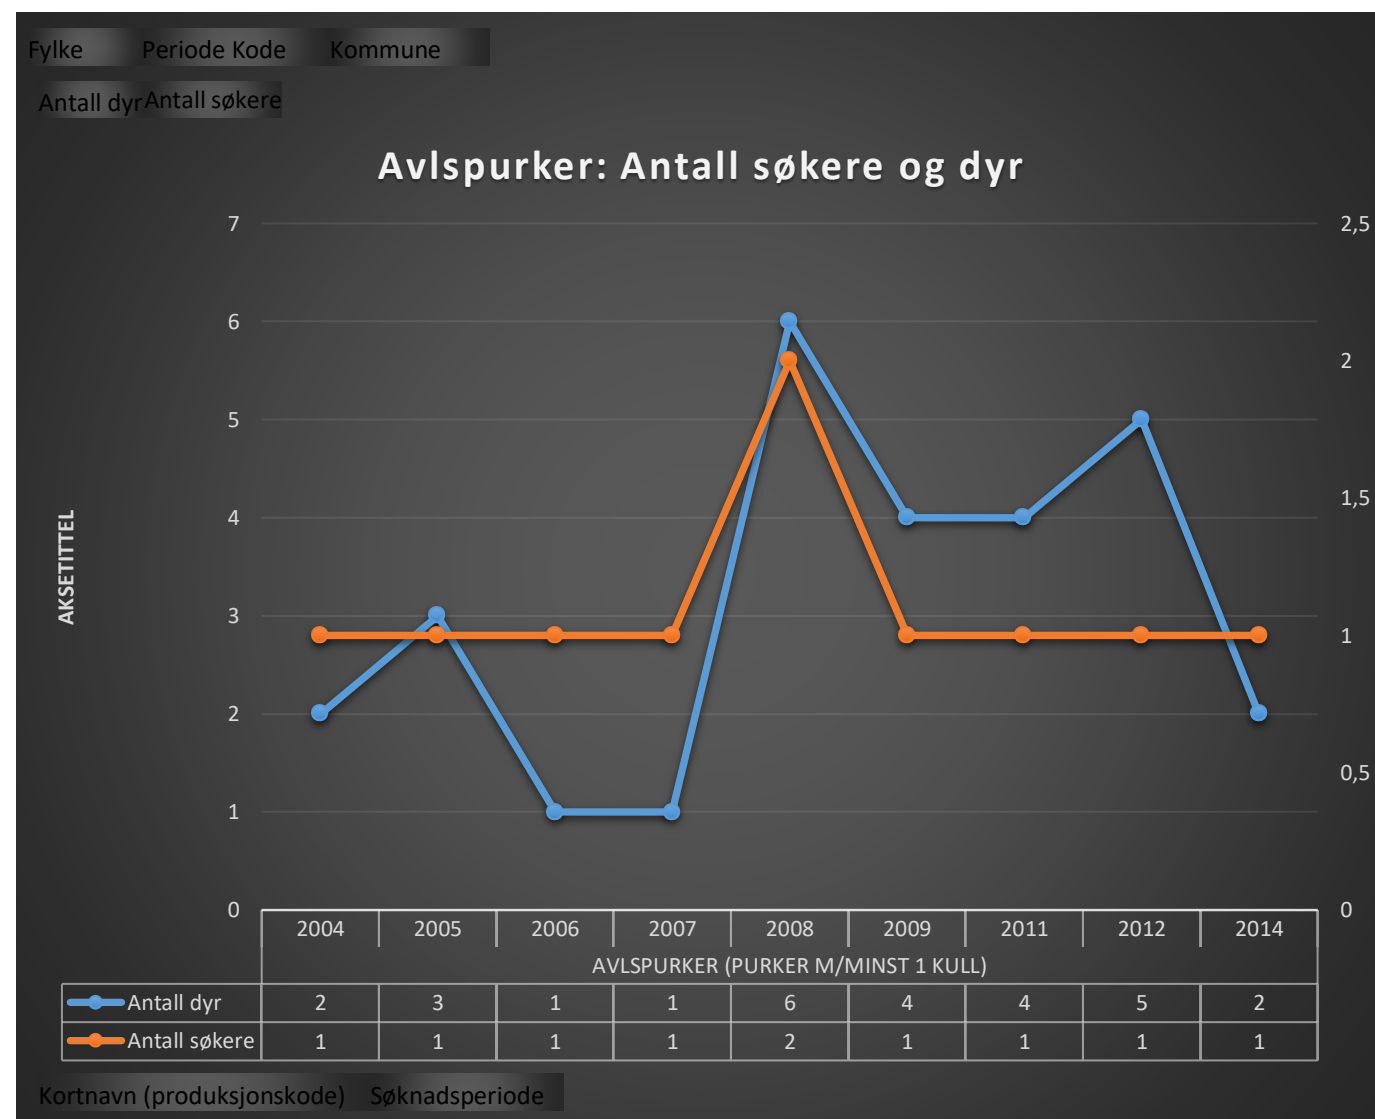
Fylke Periode Kode Kommune

Antall dyr Antall søkere

Avlspurker: Antall søkere og dyr

AKSETITTEL

7
6
5
4
3
2
1
0

2,5
2
1,5
1
0,5
0

| | 2004 | 2005 | 2006 | 2007 | 2008 | 2009 | 2011 | 2012 | 2014 |
|---|---|---|---|---|---|---|---|---|---|
| | AVLSPURKER (PURKER M/MINST 1 KULL) | | | | | | | | |
| Antall dyr | 2 | 3 | 1 | 1 | 6 | 4 | 4 | 5 | 2 |
| Antall søkere | 1 | 1 | 1 | 1 | 2 | 1 | 1 | 1 | 1 |

Kortnavn (produksjonskode) Søknadsperiode